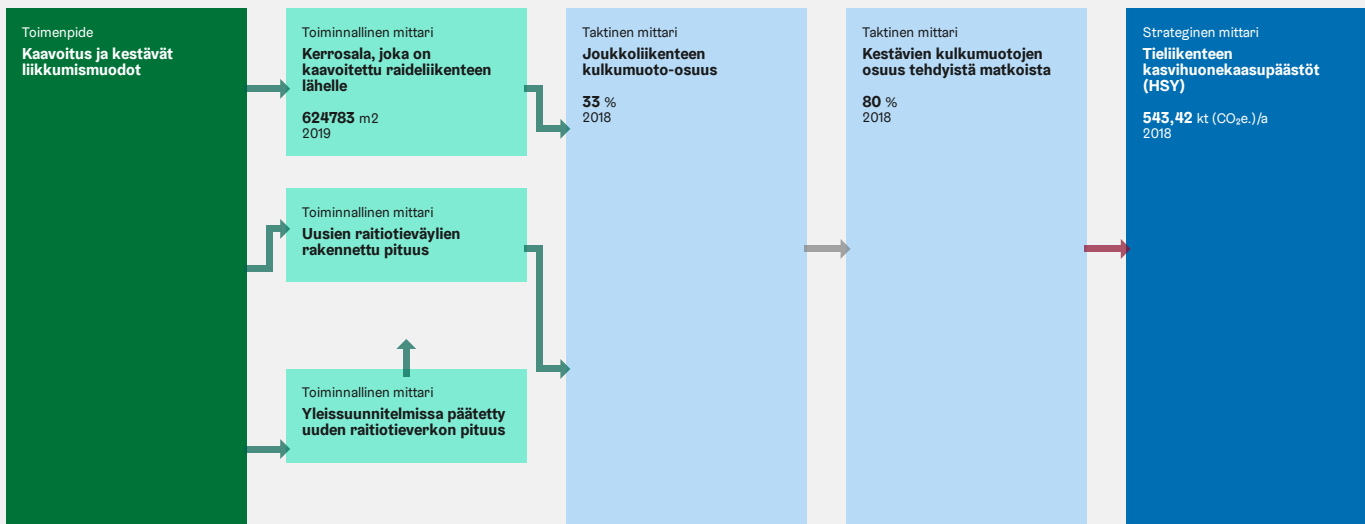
Toimenpide
Kaavoitus ja kestävät liikkumismuodot

Toiminnallinen mittari
Kerrosala, joka on kaavoitettu raideliikenteen lähelle
624783 m2
2019

Toiminnallinen mittari
Uusien raitiotieväylien rakennettu pituus

Toiminnallinen mittari
Yleissuunnitelmissa päätetty uuden raitiotieverkon pituus

Taktinen mittari
Joukkoliikenteen kulkumuoto-osuus
33 %
2018

Taktinen mittari
Kestävien kulkumuotojen osuus tehdyistä matkoista
80 %
2018

Strateginen mittari
Tieliikenteen kasvihuonekaasupäästöt (HSY)
543,42 kt ($CO_2$e.)/a
2018